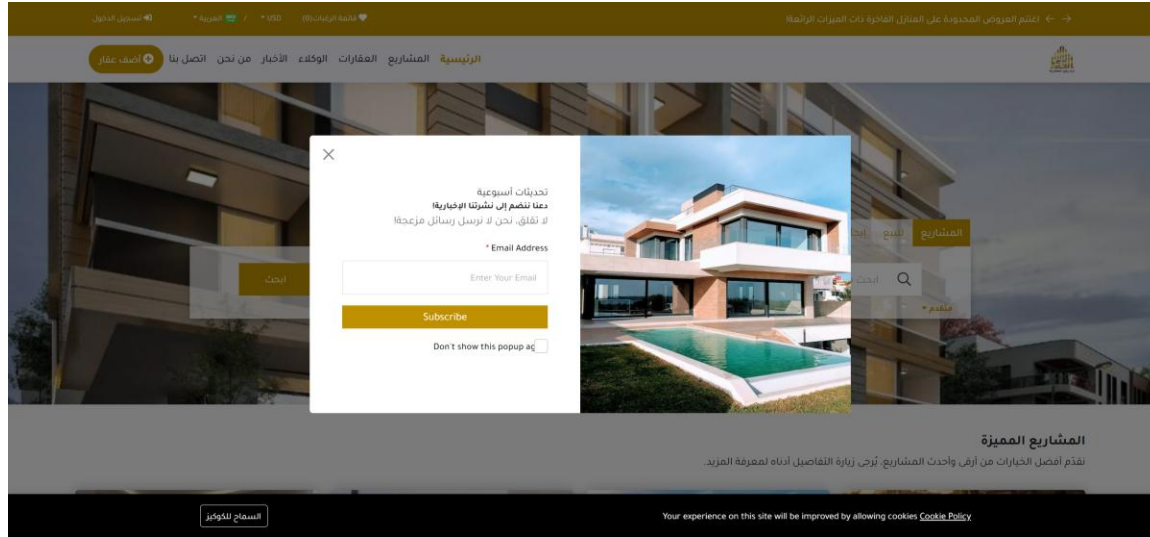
← اغتنم العروض المحدودة على المنازل الفاخرة ذات الميزات الرائعة! →

قائمة الرغبات (0) USD ▾ / العربية ▾ تسجيل الدخول

الرئيسية المشاريع العقارات الوكلاء الأخبار من نحن اتصل بنا أضف عقار

المشاريع للبيع ايجار

ابحث

متقدم ▾

ابحث

×

تحديثات أسبوعية
دعنا ننضم إلى نشرتنا الإخبارية!
لا تقلق، نحن لا نرسل رسائل مزعجة!

* Email Address

Enter Your Email

Subscribe

Don't show this popup ag

المشاريع المميزة
نقدم أفضل الخيارات من أرقى وأحدث المشاريع. يُرجى زيارة التفاصيل أدناه لمعرفة المزيد.

Your experience on this site will be improved by allowing cookies Cookie Policy

السماح للكوكيز